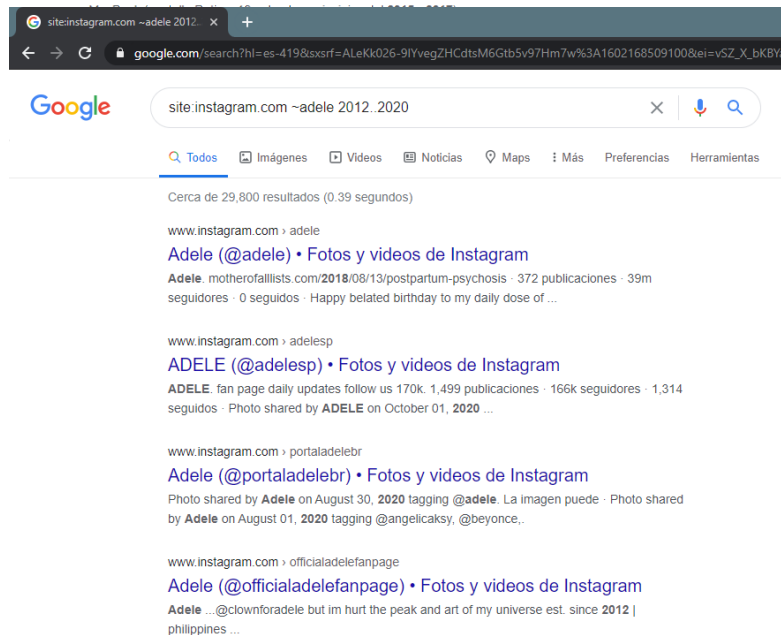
site:instagram.com ~adele 2012.. ×

google.com/search?hl=es-419&sxsrf=ALeKk026-9IYvegZHCdtsM6Gtb5v97Hm7w%3A1602168509100&ei=vSZ_X_bKBY

Google

site:instagram.com ~adele 2012..2020

Todos Imágenes Videos Noticias Maps Más Preferencias Herramientas

Cerca de 29,800 resultados (0.39 segundos)

www.instagram.com › adele
Adele (@adele) • Fotos y videos de Instagram
Adele. motherofalllists.com/2018/08/13/postpartum-psychosis · 372 publicaciones · 39m seguidores · 0 seguidos · Happy belated birthday to my daily dose of ...

www.instagram.com › adelesp
ADELE (@adelesp) • Fotos y videos de Instagram
ADELE. fan page daily updates follow us 170k. 1,499 publicaciones · 166k seguidores · 1,314 seguidos · Photo shared by ADELE on October 01, 2020 ...

www.instagram.com › portaladelebr
Adele (@portaladelebr) • Fotos y videos de Instagram
Photo shared by Adele on August 30, 2020 tagging @adele. La imagen puede · Photo shared by Adele on August 01, 2020 tagging @angelicaksy, @beyonce,.

www.instagram.com › officialadelefanpage
Adele (@officialadelefanpage) • Fotos y videos de Instagram
Adele ...@clownforadele but im hurt the peak and art of my universe est. since 2012 | philippines ...